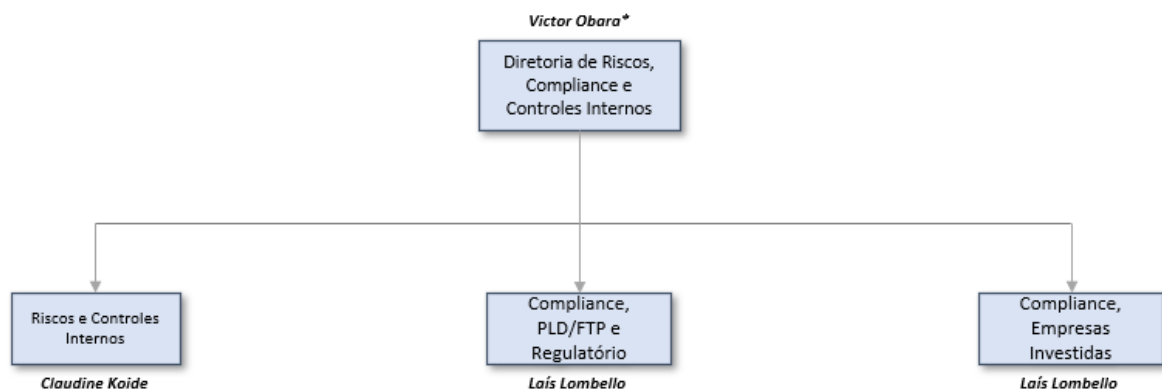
Victor Obara*

Diretoria de Riscos, Compliance e Controles Internos

Riscos e Controles Internos

Claudine Koide

Compliance, PLD/FTP e Regulatório

Laís Lombello

Compliance, Empresas Investidas

Laís Lombello